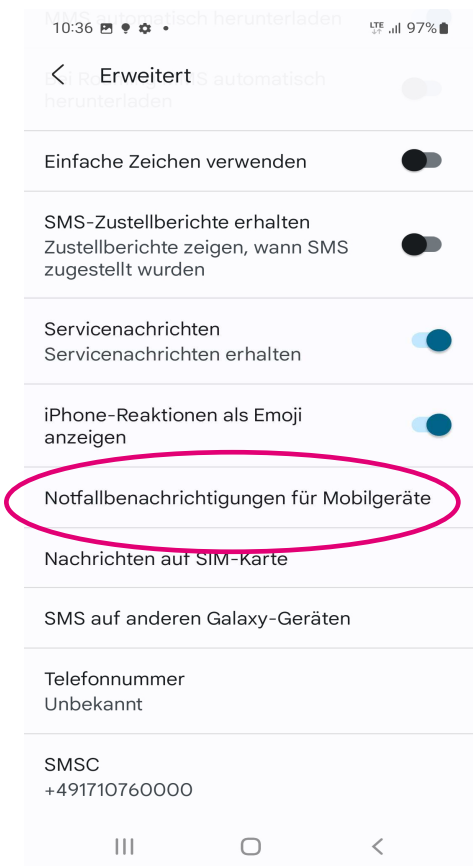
10:36 97%

Erweitert

Einfache Zeichen verwenden

SMS-Zustellberichte erhalten
Zustellberichte zeigen, wann SMS zugestellt wurden

Servicenachrichten
Servicenachrichten erhalten

iPhone-Reaktionen als Emoji anzeigen

Notfallbenachrichtigungen für Mobilgeräte

Nachrichten auf SIM-Karte

SMS auf anderen Galaxy-Geräten

Telefonnummer
Unbekannt

SMSC
+491710760000